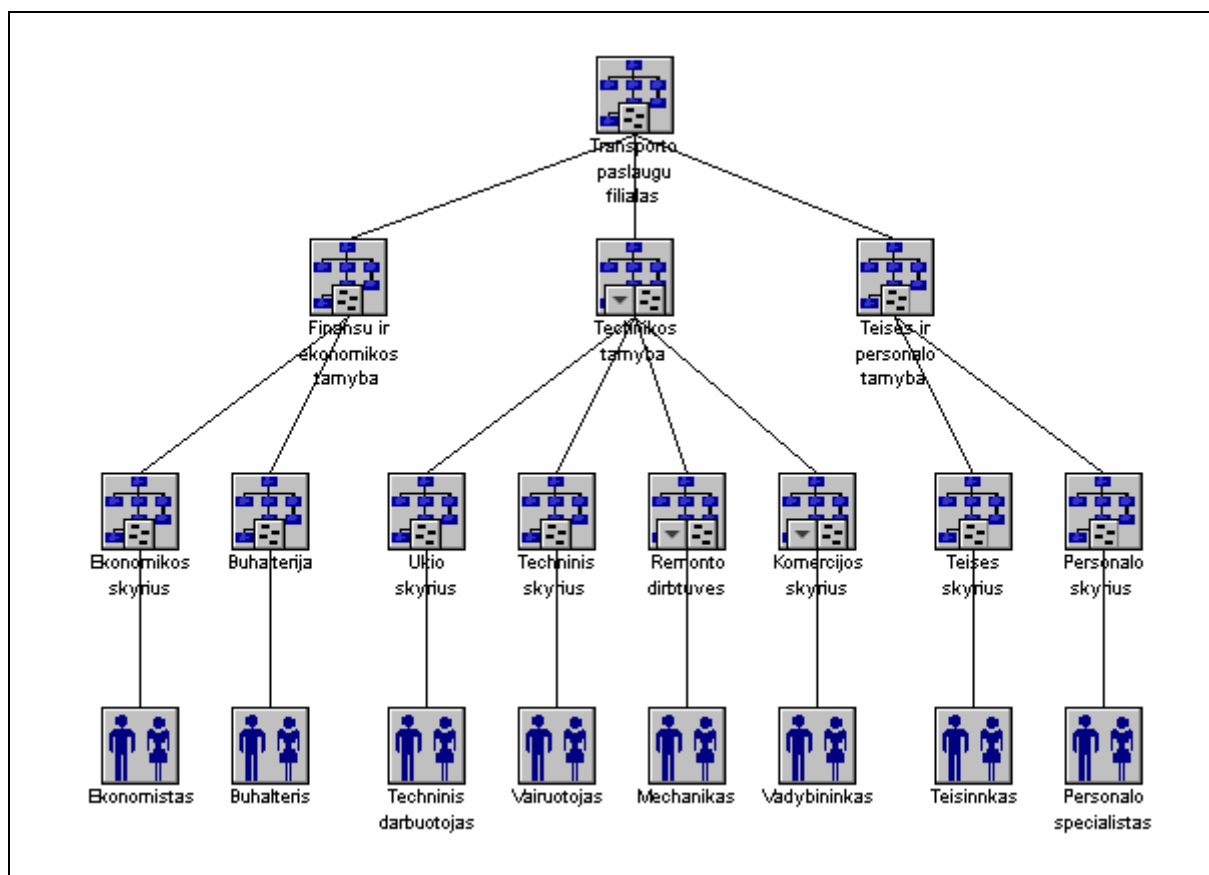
Transporto paslaugu filialas

Finansu ir ekonomikos tarnyba

Technikos tarnyba

Teises ir personalo tarnyba

Ekonomikos skyrius

Buhalterija

Ukio skyrius

Techninis skyrius

Remonto dirbtuves

Komercijos skyrius

Teises skyrius

Personalo skyrius

Ekonomistas

Buhalteris

Techninis darbuotojas

Vairuotojas

Mechanikas

Vadybininkas

Teisinnkas

Personalo specialistas